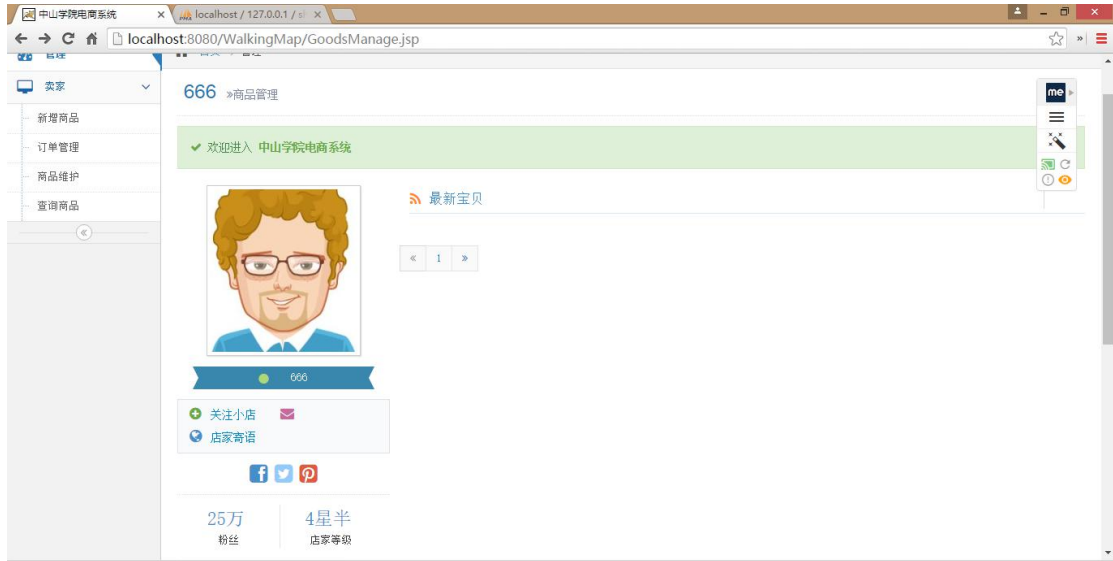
中山学院电商系统 ×
localhost / 127.0.0.1 / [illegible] ×

localhost:8080/WalkingMap/GoodsManage.jsp

管理
卖家
新增商品
订单管理
商品维护
查询商品

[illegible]

666 »商品管理

✔ 欢迎进入 中山学院电商系统

666

关注小店
店家寄语

25万
粉丝

4星半
店家等级

最新宝贝

« 1 »

me